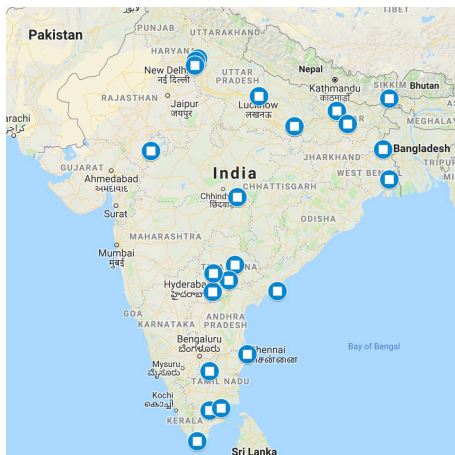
Pakistan
PUNJAB
UTTARAKHAND
HARYANA
New Delhi
नई दिल्ली
UTTAR PRADESH
Nepal
RAJASTHAN
Jaipur
जयपुर
Lucknow
लखनऊ
Kathmandu
काठमाडौं
SIKKIM
Bhutan
MEGHALAY
arachi
JHARKHAND
Bangladesh
GUJARAT
Ahmedabad
અમદાવાદ
India
CHHATTISGARH
WEST BEN
Chhind
छिंदवा
ODISHA
Surat
MAHARASHTRA
Mumbai
मुंबई
TELANGANA
Hyderabad
హైదరాబాద్
GOA
ANDHRA PRADESH
KARNATAKA
Bay of Bengal
Bengaluru
ಬೆಂಗಳೂರು
Chennai
சென்னை
Mysuru
ಮೈಸೂರು
TAMIL NADU
Kochi
കൊച്ചി
KERALA
Sri Lanka